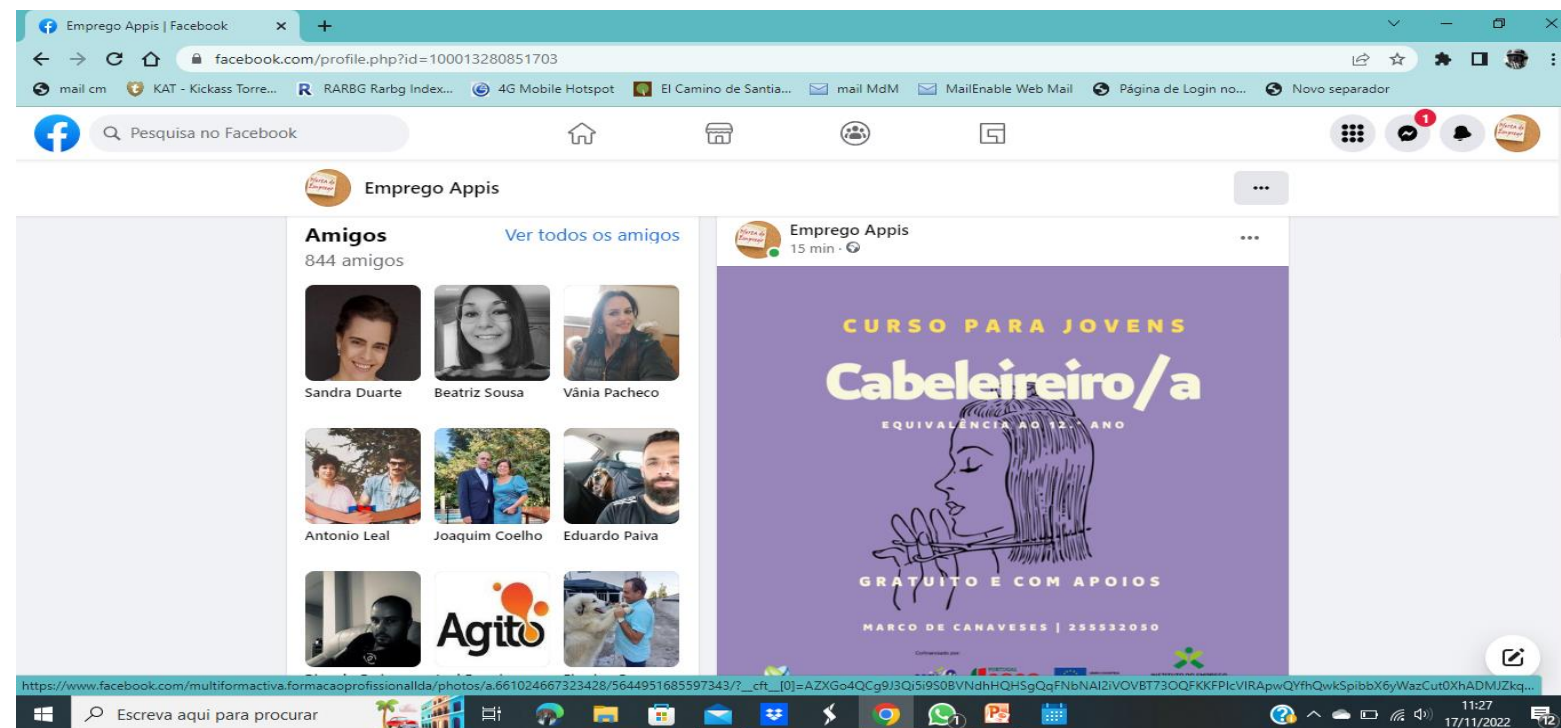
Emprego Appis | Facebook ×

facebook.com/profile.php?id=100013280851703

mail cm KAT - Kickass Torre... RARBG Rarbg Index... 4G Mobile Hotspot El Camino de Santia... mail MdM MailEnable Web Mail Página de Login no... Novo separador

Pesquisa no Facebook

1

Emprego Appis

...

Amigos
844 amigos

Ver todos os amigos

Sandra Duarte
Beatriz Sousa
Vânia Pacheco
Antonio Leal
Joaquim Coelho
Eduardo Paiva

Agito

Emprego Appis
15 min ·

...

CURSO PARA JOVENS
Cabeleireiro/a
EQUIVALÊNCIA AO 12.º ANO
GRATUITO E COM APOIOS
MARCO DE CANAVESES | 255532050

https://www.facebook.com/multiformactiva.formacaoprofissionallda/photos/a.661024667323428/5644951685597343/?__cft__[0]=AZXGo4QCg9J3Qi5i9S0BVNdhHQHSgQqFNbNAI2iVOVBT73OQFKKFPlcVIRApwQYfhQwkSpibbX6yWazCut0XhADMJZkq...

Escreva aqui para procurar

11:27
17/11/2022